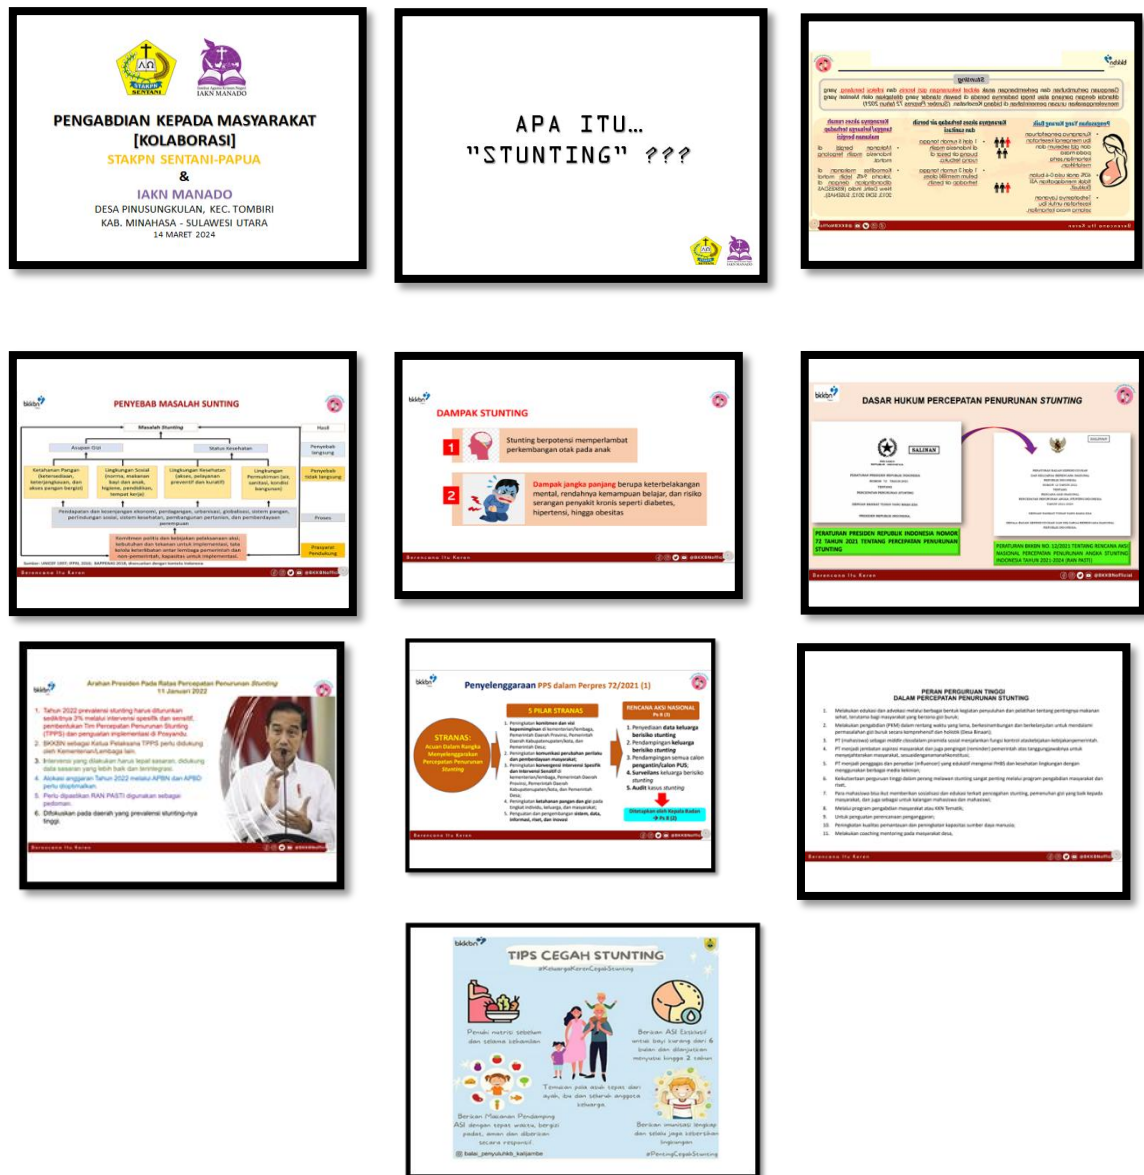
STAKPN SENTANI

IAKN MANADO

PENGABDIAN KEPADA MASYARAKAT [KOLABORASI]

STAKPN SENTANI-PAPUA

&

IAKN MANADO

DESA PINUSUNGKULAN, KEC. TOMBIRI KAB. MINAHASA - SULAWESI UTARA

14 MARET 2024

APA ITU… "STUNTING" ???

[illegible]

PENYEBAB MASALAH SUNTING

Masalah Stunting

Asupan Gizi

Status Kesehatan

Hasil

Penyebab langsung

Ketahanan Pangan

Lingkungan Sosial

Lingkungan Kesehatan

Lingkungan Pemukiman

Penyebab tidak langsung

Proses

Prasyarat Pendukung

DAMPAK STUNTING

1 Stunting berpotensi memperlambat perkembangan otak pada anak

2 Dampak jangka panjang berupa keterbelakangan mental, rendahnya kemampuan belajar, dan risiko serangan penyakit kronis seperti diabetes, hipertensi, hingga obesitas

Berencana Itu Keren

DASAR HUKUM PERCEPATAN PENURUNAN STUNTING

SALINAN

PERATURAN PRESIDEN REPUBLIK INDONESIA NOMOR 72 TAHUN 2021 TENTANG PERCEPATAN PENURUNAN STUNTING

PERATURAN BKKBN NO. 12/2021 TENTANG RENCANA AKSI NASIONAL PERCEPATAN PENURUNAN ANGKA STUNTING INDONESIA TAHUN 2021-2024 (RAN PASTI)

Berencana Itu Keren

Arahan Presiden Pada Ratas Percepatan Penurunan Stunting 11 Januari 2022

1. Tahun 2022 prevalensi stunting harus diturunkan sedikitnya 3% melalui intervensi spesifik dan sensitif, pembentukan Tim Percepatan Penurunan Stunting (TPPS) dan penguatan implementasi di Posyandu.

2. BKKBN sebagai Ketua Pelaksana TPPS perlu didukung oleh Kementerian/Lembaga lain.

3. Intervensi yang dilakukan harus tepat sasaran, didukung data sasaran yang lebih baik dan terintegrasi.

4. Alokasi anggaran Tahun 2022 melalui APBN dan APBD perlu dioptimalkan.

5. Perlu dipastikan RAN PASTI digunakan sebagai pedoman.

6. Difokuskan pada daerah yang prevalensi stunting-nya tinggi.

Berencana Itu Keren

Penyelenggaraan PPS dalam Perpres 72/2021 (1)

STRANAS: Acuan Dalam Rangka Menyelenggarakan Percepatan Penurunan Stunting

5 PILAR STRANAS

RENCANA AKSI NASIONAL

Ditetapkan oleh Kepala Badan

PERAN PERGURUAN TINGGI DALAM PERCEPATAN PENURUNAN STUNTING

TIPS CEGAH STUNTING

#KeluargaKerenCegahStunting

Penuhi nutrisi sebelum dan selama kehamilan

Berikan ASI Eksklusif untuk bayi kurang dari 6 bulan dan dilanjutkan menyusui hingga 2 tahun

Temukan pola asuh tepat dari ayah, ibu dan seluruh anggota keluarga

Berikan Makanan Pendamping ASI dengan tepat waktu, bergizi padat, aman dan diberikan secara responsif

Berikan imunisasi lengkap dan selalu jaga kebersihan lingkungan

balai_penyuluhkb_kalijambe

#PentingCegahStunting